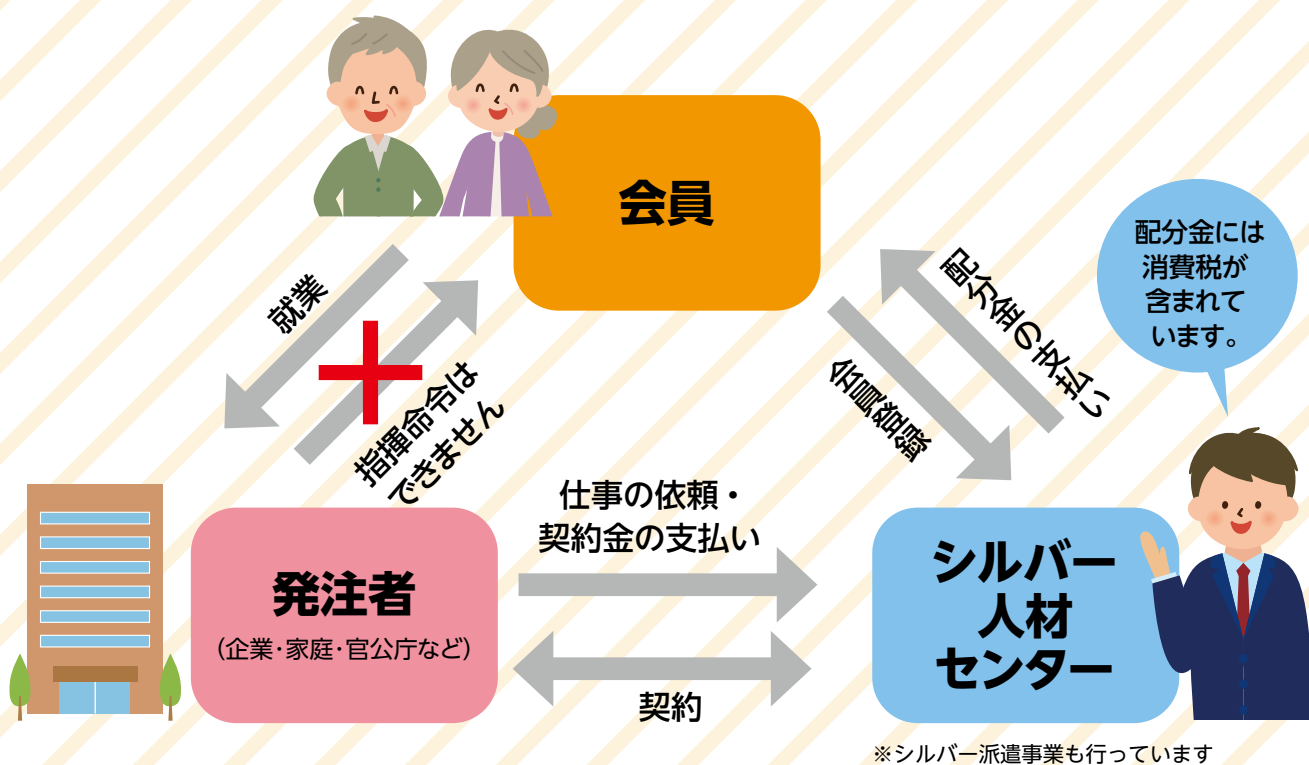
会員

配分金には消費税が含まれています。

就業

指揮命令はできません

配分金の支払い

会員登録

仕事の依頼・契約金の支払い

発注者
（企業・家庭・官公庁など）

シルバー人材センター

契約

※シルバー派遣事業も行っています